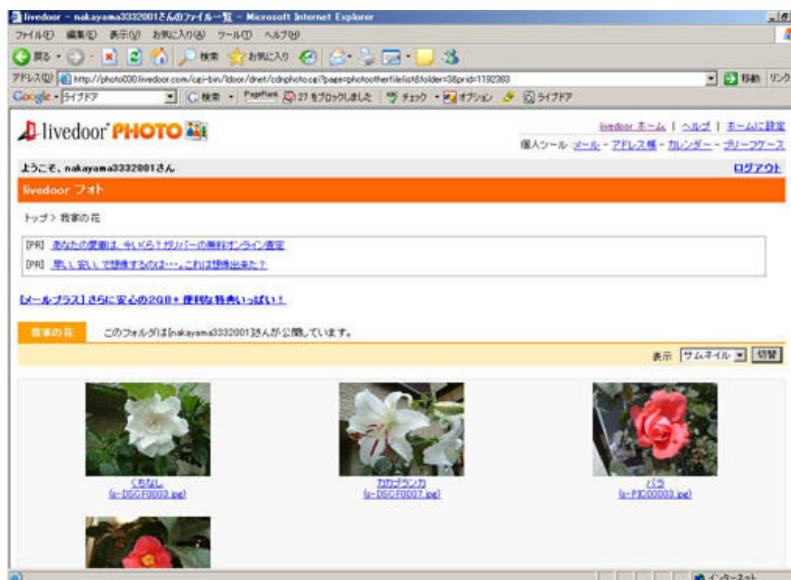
livedoor - nakayama3332001さんのファイル一覧 - Microsoft Internet Explorer

ファイル(F) 編集(E) 表示(V) お気に入り(A) ツール(T) ヘルプ(H)

戻る 検索 お気に入り

アドレス(D) http://photo030.livedoor.com/cgi-bin/ldoor/dnet/cdnphoto.cgi?page=photootherfilelist&folder=3&prid=1192383 移動 リンク

Google ライブドア G 検索 PageRank 27 をブロックしました チェック オプション ライブドア

livedoor PHOTO

livedoor ホーム | ヘルプ | ホームに設定

個人ツール メール - アドレス帳 - カレンダー - ブリーフケース

ようこそ、nakayama3332001さん

ログアウト

livedoor フォト

トップ > 我家の花

[PR] あなたの愛車は、今いくら? ガリバーの無料オンライン査定

[PR] 早い 安い で想像するのは…、これは想像出来た?

[メールプラス] さらに安心の2GB+便利な特典いっぱい!

我家の花 このフォルダは[nakayama3332001]さんが公開しています。

表示 サムネイル 切替

くちなし
(s-DSCF0003.jpg)

カサブランカ
(s-DSCF0007.jpg)

バラ
(s-PIC00003.jpg)

インターネット